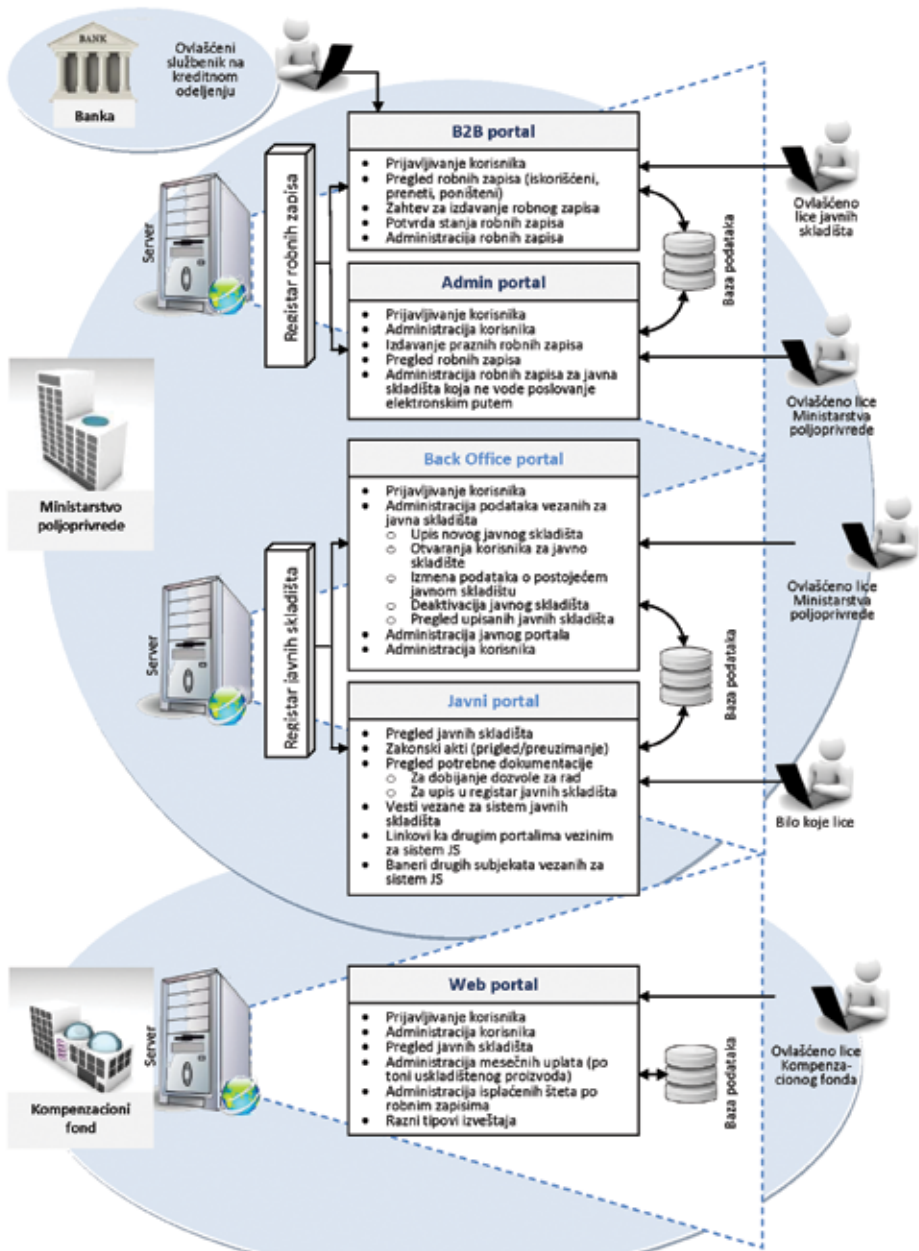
BANK

Banka

Ovlašćeni službenik na kreditnom odeljenju

Server

Registar robnih zapisa

B2B portal

- Prijavljivanje korisnika
- Pregled robnih zapisa (iskorišćeni, preneti, poništeni)
- Zahtev za izdavanje robnog zapisa
- Potvrda stanja robnih zapisa
- Administracija robnih zapisa

Admin portal

- Prijavljivanje korisnika
- Administracija korisnika
- Izdavanje praznih robnih zapisa
- Pregled robnih zapisa
- Administracija robnih zapisa za javna skladišta koja ne vode poslovanje elektronskim putem

Baza podataka

Ovlašćeno lice javnih skladišta

Ovlašćeno lice Ministarstva poljoprivrede

Ministarstvo poljoprivrede

Server

Registar javnih skladišta

Back Office portal

- Prijavljivanje korisnika
- Administracija podataka vezanih za javna skladišta
  - Upis novog javnog skladišta
  - Otvaranja korisnika za javno skladište
  - Izmena podataka o postojećem javnom skladištu
  - Deaktivacija javnog skladišta
  - Pregled upisanih javnih skladišta
- Administracija javnog portala
- Administracija korisnika

Javni portal

- Pregled javnih skladišta
- Zakonski akti (pregled/preuzimanje)
- Pregled potrebne dokumentacije
  - Za dobijanje dozvole za rad
  - Za upis u registar javnih skladišta
- Vesti vezane za sistem javnih skladišta
- Linkovi ka drugim portalima vezinim za sistem JS
- Baneri drugih subjekata vezanih za sistem JS

Baza podataka

Ovlašćeno lice Ministarstva poljoprivrede

Bilo koje lice

Kompenzacioni fond

Server

Web portal

- Prijavljivanje korisnika
- Administracija korisnika
- Pregled javnih skladišta
- Administracija mesečnih uplata (po toni uskladištenog proizvoda)
- Administracija isplaćenih šteta po robnim zapisima
- Razni tipovi izveštaja

Baza podataka

Ovlašćeno lice Kompenzacionog fonda